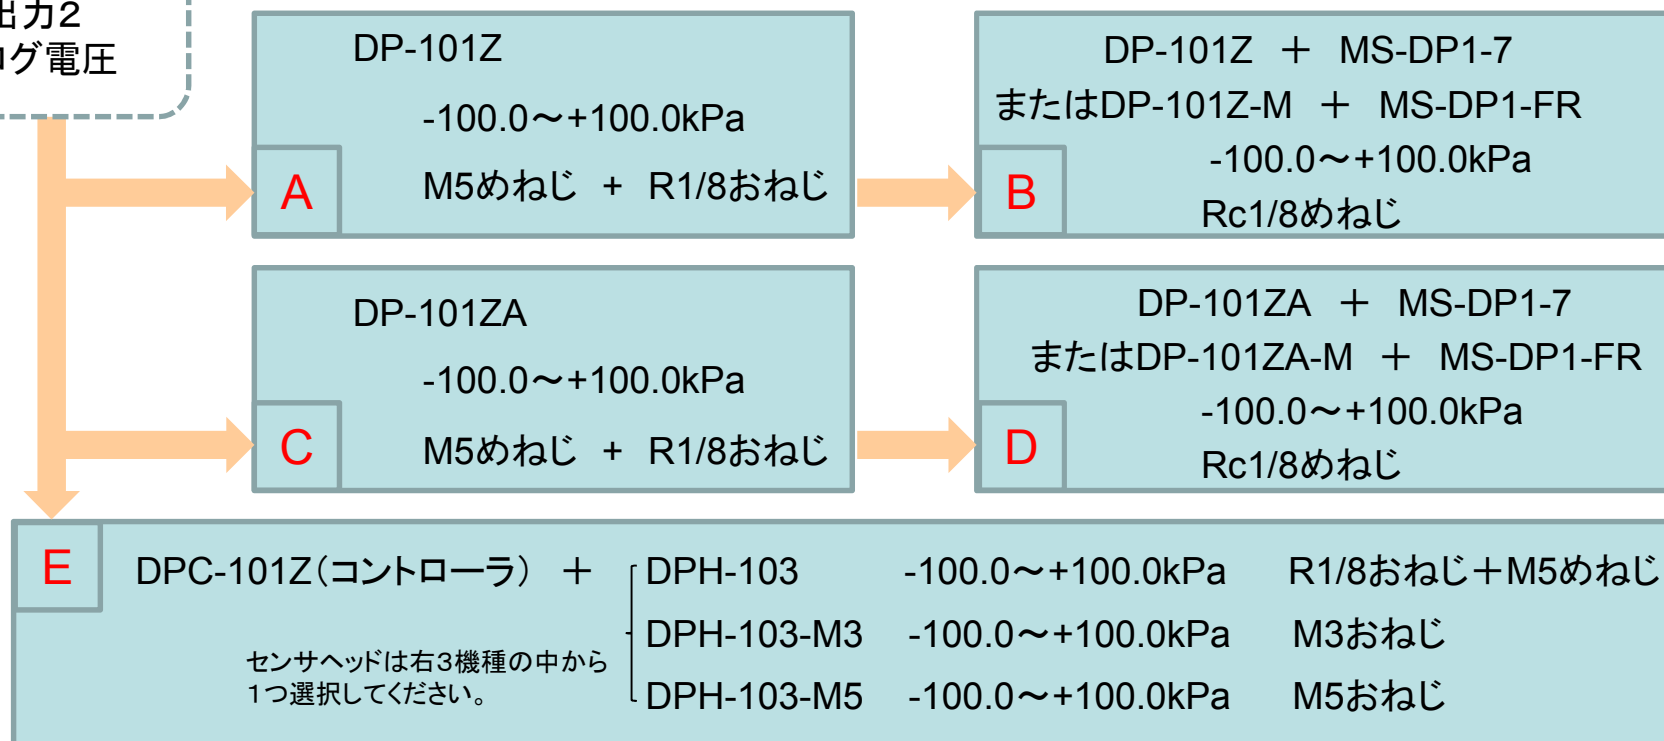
出力2
ログ電圧

DP-101Z
-100.0～+100.0kPa
A
M5めねじ ＋ R1/8おねじ

DP-101Z ＋ MS-DP1-7
またはDP-101Z-M ＋ MS-DP1-FR
-100.0～+100.0kPa
B
Rc1/8めねじ

DP-101ZA
-100.0～+100.0kPa
C
M5めねじ ＋ R1/8おねじ

DP-101ZA ＋ MS-DP1-7
またはDP-101ZA-M ＋ MS-DP1-FR
-100.0～+100.0kPa
D
Rc1/8めねじ

E
DPC-101Z（コントローラ） ＋

| DPH-103 | -100.0～+100.0kPa | R1/8おねじ＋M5めねじ |
|---|---|---|
| DPH-103-M3 | -100.0～+100.0kPa | M3おねじ |
| DPH-103-M5 | -100.0～+100.0kPa | M5おねじ |

センサヘッドは右3機種の中から1つ選択してください。